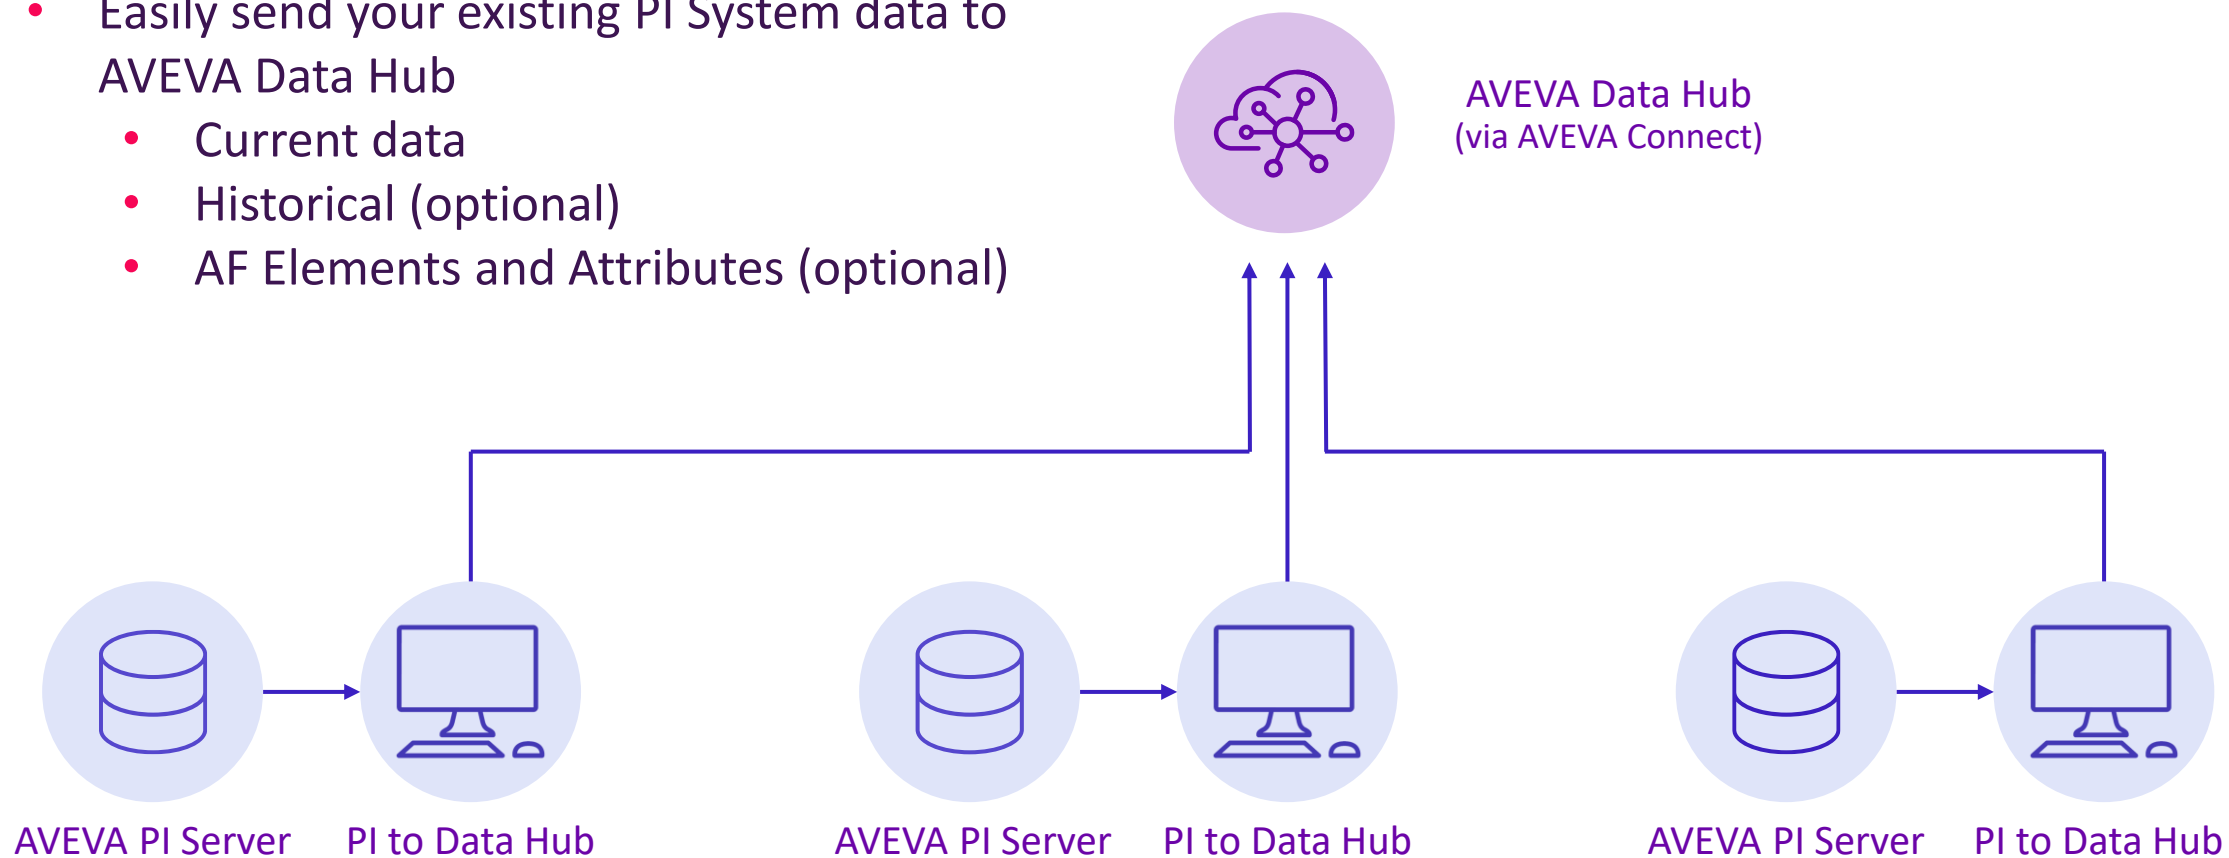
- Easily send your existing PI System data to AVEVA Data Hub
  - Current data
  - Historical (optional)
  - AF Elements and Attributes (optional)

AVEVA Data Hub
(via AVEVA Connect)

AVEVA PI Server
PI to Data Hub
AVEVA PI Server
PI to Data Hub
AVEVA PI Server
PI to Data Hub